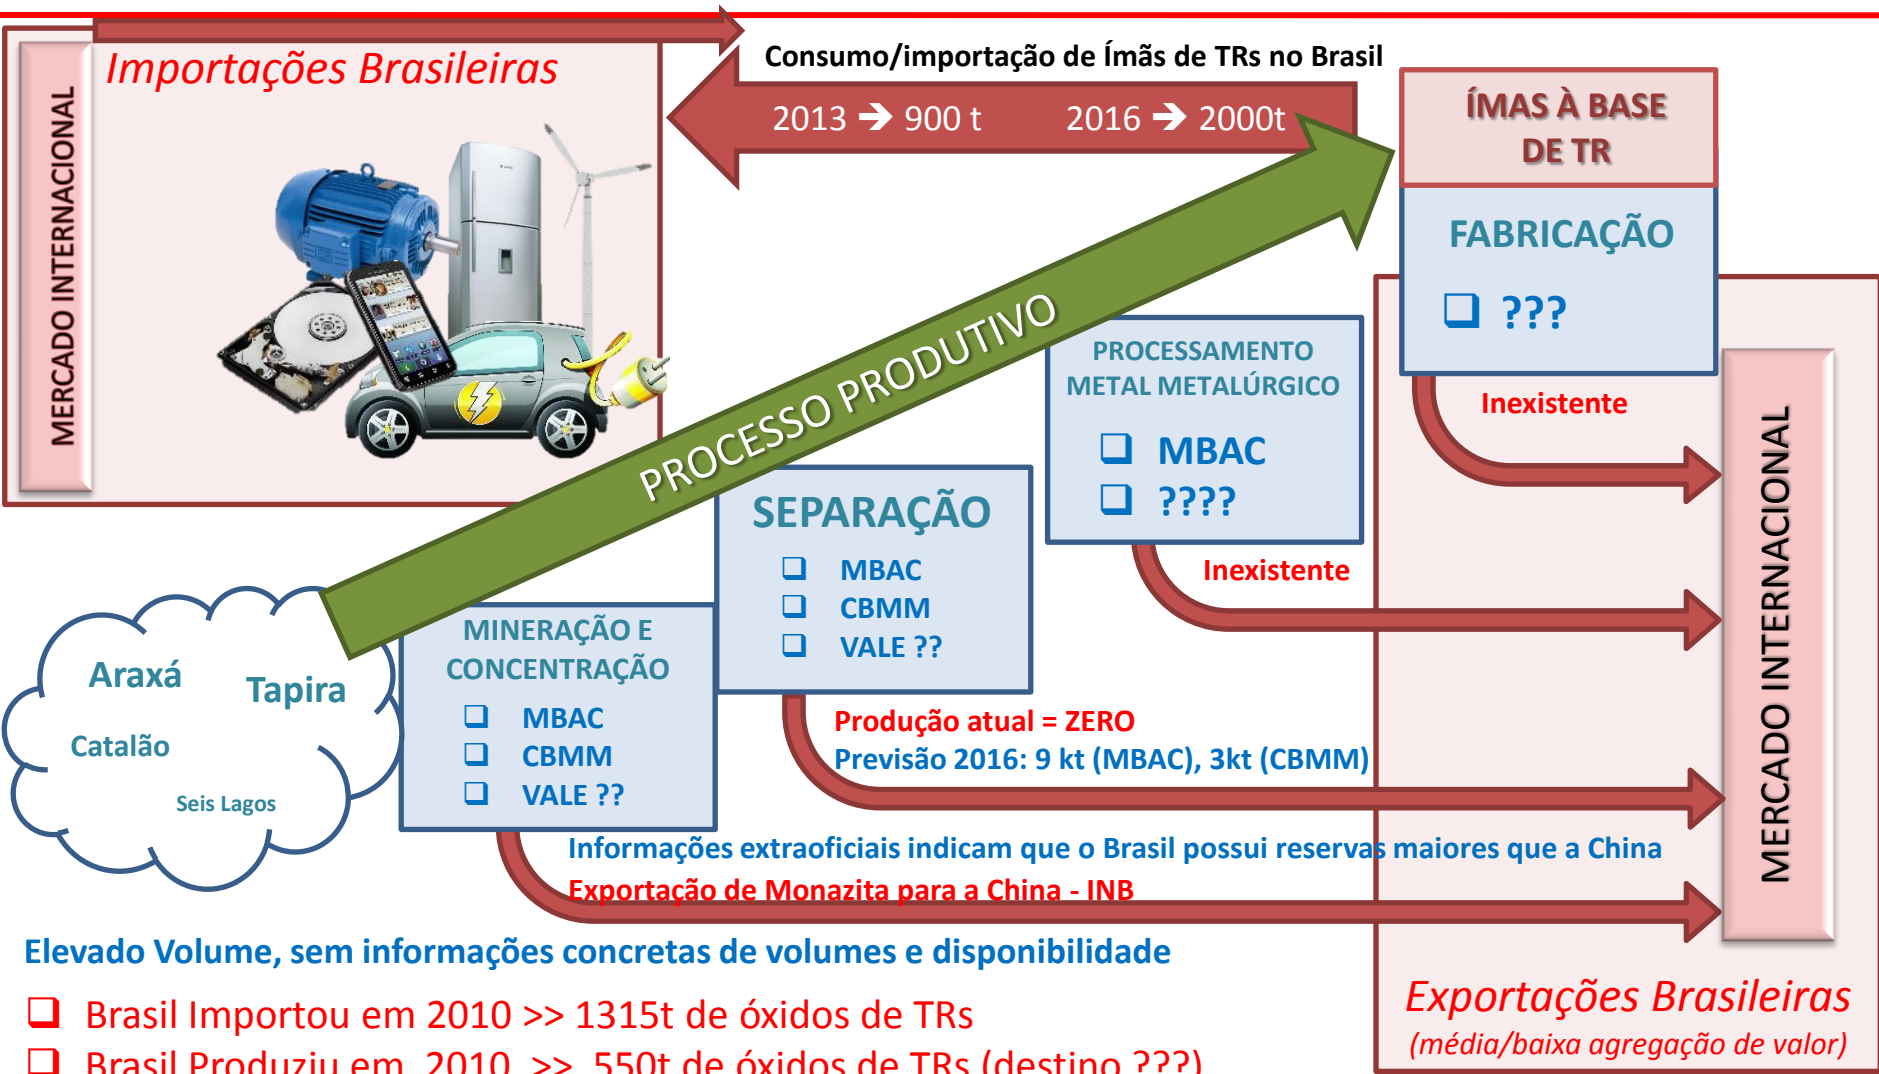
MERCADO INTERNACIONAL

Importações Brasileiras

Consumo/importação de Ímãs de TRs no Brasil

2013 ➔ 900 t 2016 ➔ 2000t

ÍMAS À BASE DE TR

FABRICAÇÃO

❑ ???

Inexistente

PROCESSO PRODUTIVO

PROCESSAMENTO METAL METALÚRGICO

❑ MBAC
❑ ????

Inexistente

SEPARAÇÃO

❑ MBAC
❑ CBMM
❑ VALE ??

MINERAÇÃO E CONCENTRAÇÃO

❑ MBAC
❑ CBMM
❑ VALE ??

Araxá Tapira Catalão Seis Lagos

Produção atual = ZERO
Previsão 2016: 9 kt (MBAC), 3kt (CBMM)

MERCADO INTERNACIONAL

Informações extraoficiais indicam que o Brasil possui reservas maiores que a China

Exportação de Monazita para a China - INB

Elevado Volume, sem informações concretas de volumes e disponibilidade

❑ Brasil Importou em 2010 >> 1315t de óxidos de TRs

❑ Brasil Produziu em 2010 >> 550t de óxidos de TRs (destino ???)

Exportações Brasileiras
(média/baixa agregação de valor)